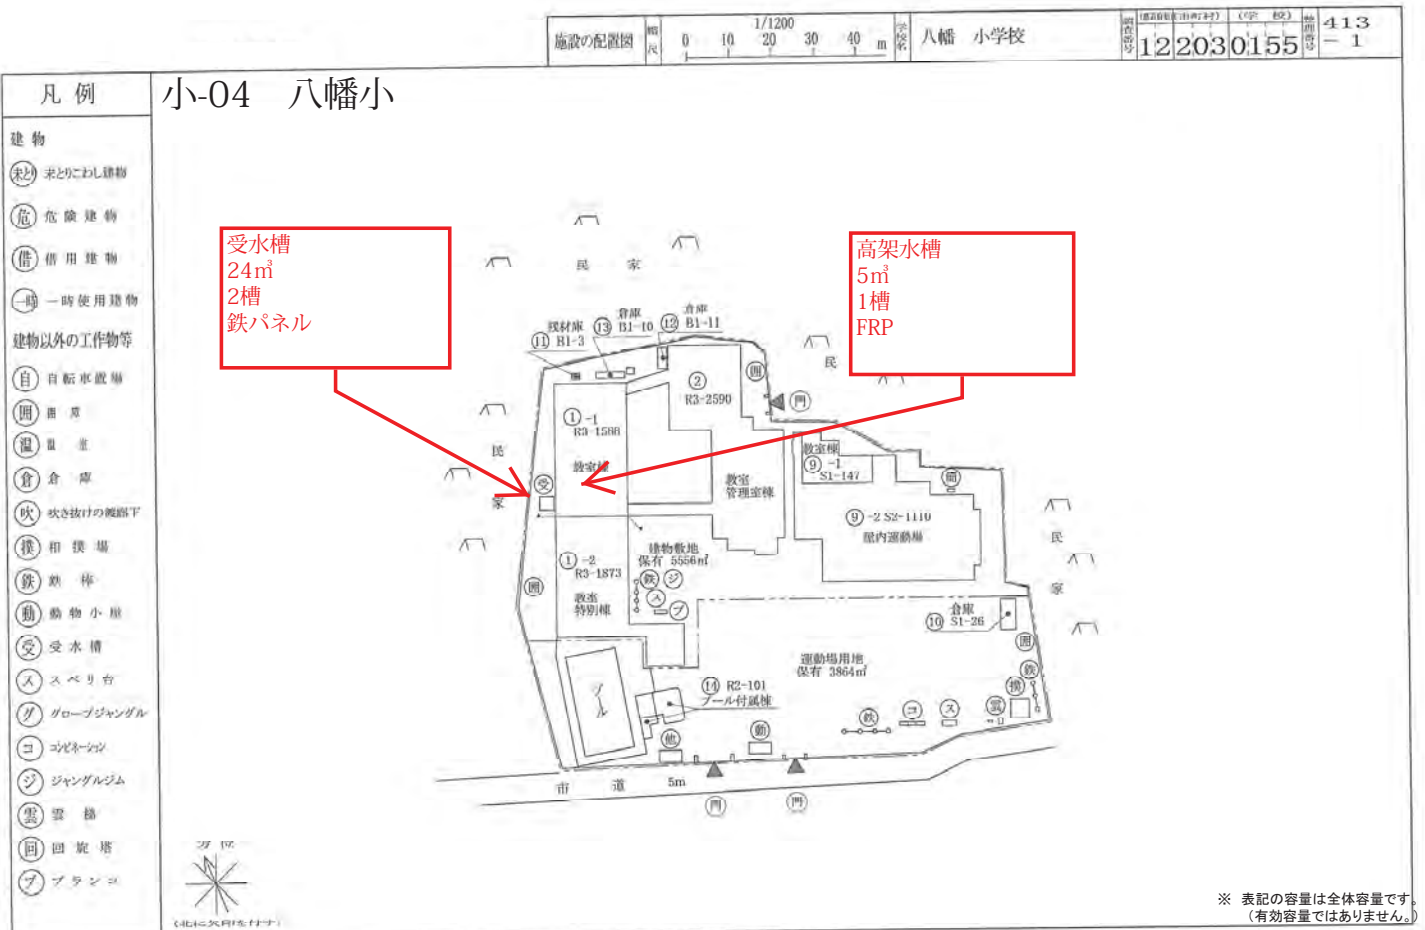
施設の配置図 縮尺 1/1200 0 10 20 30 40 m 学校名 八幡 小学校 調査番号 12203015 5 整理番号 413 − 1

凡 例

建 物
㊟ まとりこわし建物
㊝ 危 険 建 物
㊞ 借 用 建 物
㊀ 一 時 使 用 建 物
建物以外の工作物等
㊗ 自 転 車 置 場
㊐ 囲 障
㊌ 温 室
㊖ 倉 庫
㊢ 吹き抜けの渡廊下
㊓ 相 撲 場
㊍ 鉄 棒
㊏ 動 物 小 屋
㊕ 受 水 槽
㊇ ス ベ リ 台
㊈ グローブジャングル
㊉ コンビネーション
㊊ ジャングルジム
㊋ 雲 梯
㊎ 回 旋 塔
㊑ ブ ラ ン コ

方位
(北に矢印を付す)

小-04 八幡小

受水槽
24㎥
2槽
鉄パネル

高架水槽
5㎥
1槽
FRP

民 家
民
家
民
民
家
民
家

⑪ 現材庫 B1-3
⑬ 倉庫 B1-10
⑫ 倉庫 B1-11
② R3-2590
①-1 R3-1588
教室棟
教室 管理室棟
教室棟 ⑨-1 S1-147
⑨-2 S2-1110 屋内運動場
①-2 R3-1873
教室 特別棟
建物敷地 保有 5556㎡
⑩ 倉庫 S1-26
運動場用地 保有 3864㎡
⑭ R2-101 プール付属棟
プール
市 道 5m

※ 表記の容量は全体容量です。
(有効容量ではありません。)